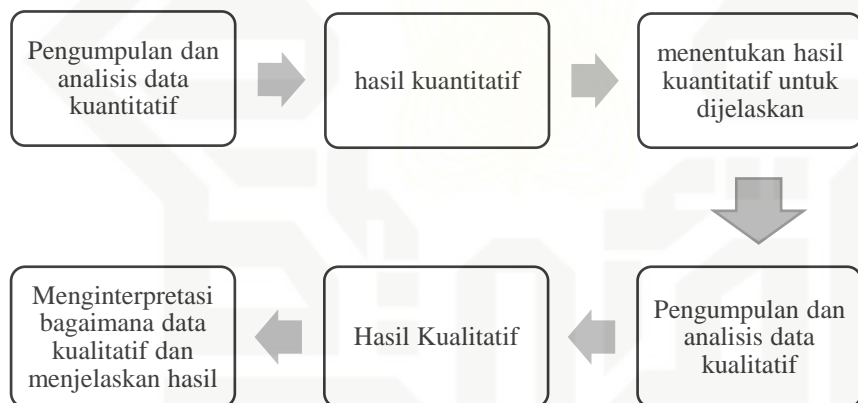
Pengumpulan dan analisis data kuantitatif

hasil kuantitatif

menentukan hasil kuantitatif untuk dijelaskan

Pengumpulan dan analisis data kualitatif

Hasil Kualitatif

Menginterpretasi bagaimana data kualitatif dan menjelaskan hasil